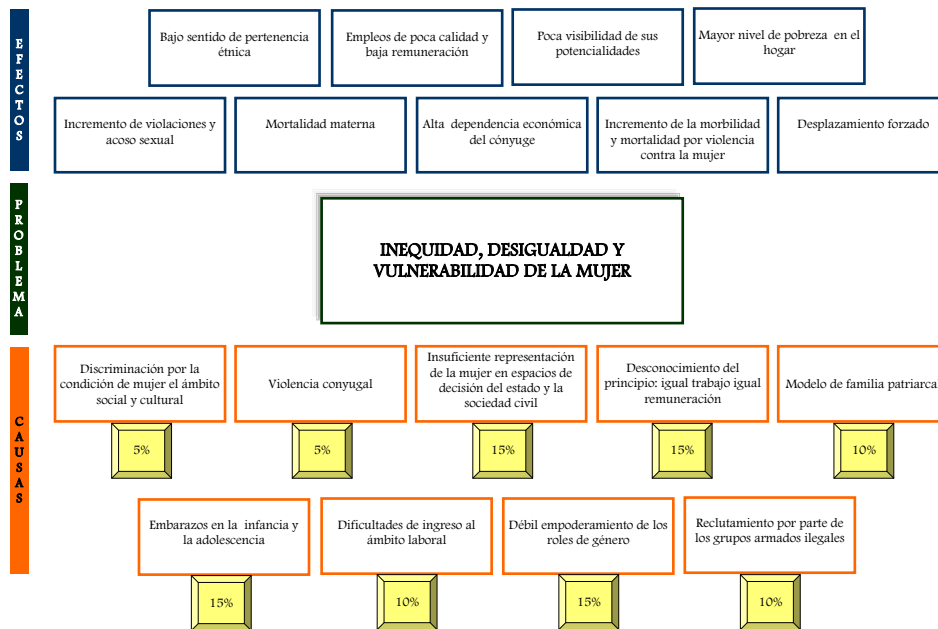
EFECTOS

Bajo sentido de pertenencia étnica

Empleos de poca calidad y baja remuneración

Poca visibilidad de sus potencialidades

Mayor nivel de pobreza en el hogar

Incremento de violaciones y acoso sexual

Mortalidad materna

Alta dependencia económica del cónyuge

Incremento de la morbilidad y mortalidad por violencia contra la mujer

Desplazamiento forzado

PROBLEMA

INEQUIDAD, DESIGUALDAD Y VULNERABILIDAD DE LA MUJER

CAUSAS

Discriminación por la condición de mujer el ámbito social y cultural

5%

Violencia conyugal

5%

Insuficiente representación de la mujer en espacios de decisión del estado y la sociedad civil

15%

Desconocimiento del principio: igual trabajo igual remuneración

15%

Modelo de familia patriarca

10%

Embarazos en la infancia y la adolescencia

15%

Dificultades de ingreso al ámbito laboral

10%

Débil empoderamiento de los roles de género

15%

Reclutamiento por parte de los grupos armados ilegales

10%